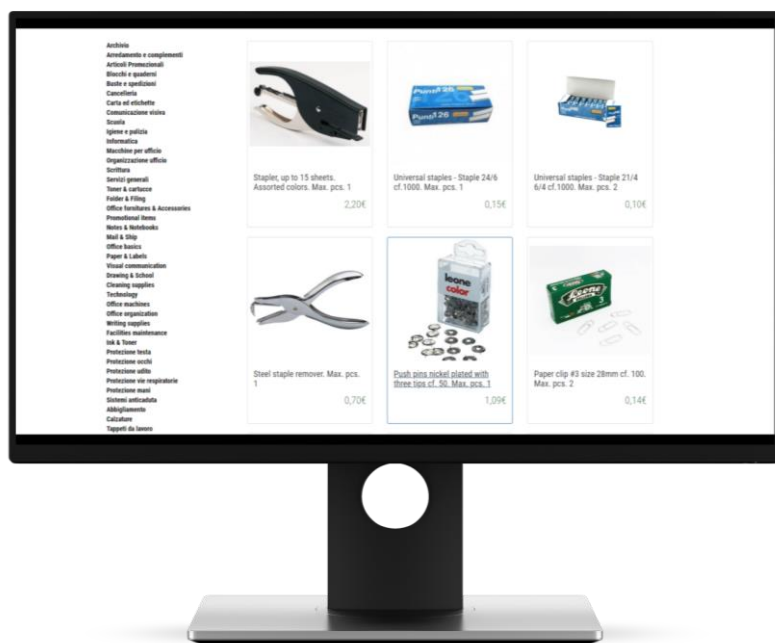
Archivio
Arredamento e complementi
Articoli Promozionali
Blocchi e quaderni
Buste e spedizioni
Cancelleria
Carta ed etichette
Comunicazione visiva
Scuola
Igiene e pulizia
Informatica
Macchine per ufficio
Organizzazione ufficio
Scrittura
Servizi generali
Toner & cartucce
Folder & Filing
Office forniture & Accessories
Promotional items
Notes & Notebooks
Mail & Ship
Office basics
Paper & Labels
Visual communication
Drawing & School
Cleaning supplies
Technology
Office machines
Office organization
Writing supplies
Facilities maintenance
Ink & Toner
Protezione testa
Protezione occhi
Protezione udito
Protezione vie respiratorie
Protezione mani
Sistemi anticaduta
Abbigliamento
Calzature
Tappeti da lavoro

Stapler, up to 15 sheets. Assorted colors. Max. pcs. 1
2,20€

Punto 126
Universal staples - Staple 24/6 cf.1000. Max. pcs. 1
0,15€

Universal staples - Staple 21/4 6/4 cf.1000. Max. pcs. 2
0,10€

Steel staple remover. Max. pcs. 1
0,70€

leone color
Push pins nickel plated with three tips cf. 50. Max. pcs. 1
1,09€

Leone
Paper clip #3 size 28mm cf. 100. Max. pcs. 2
0,14€